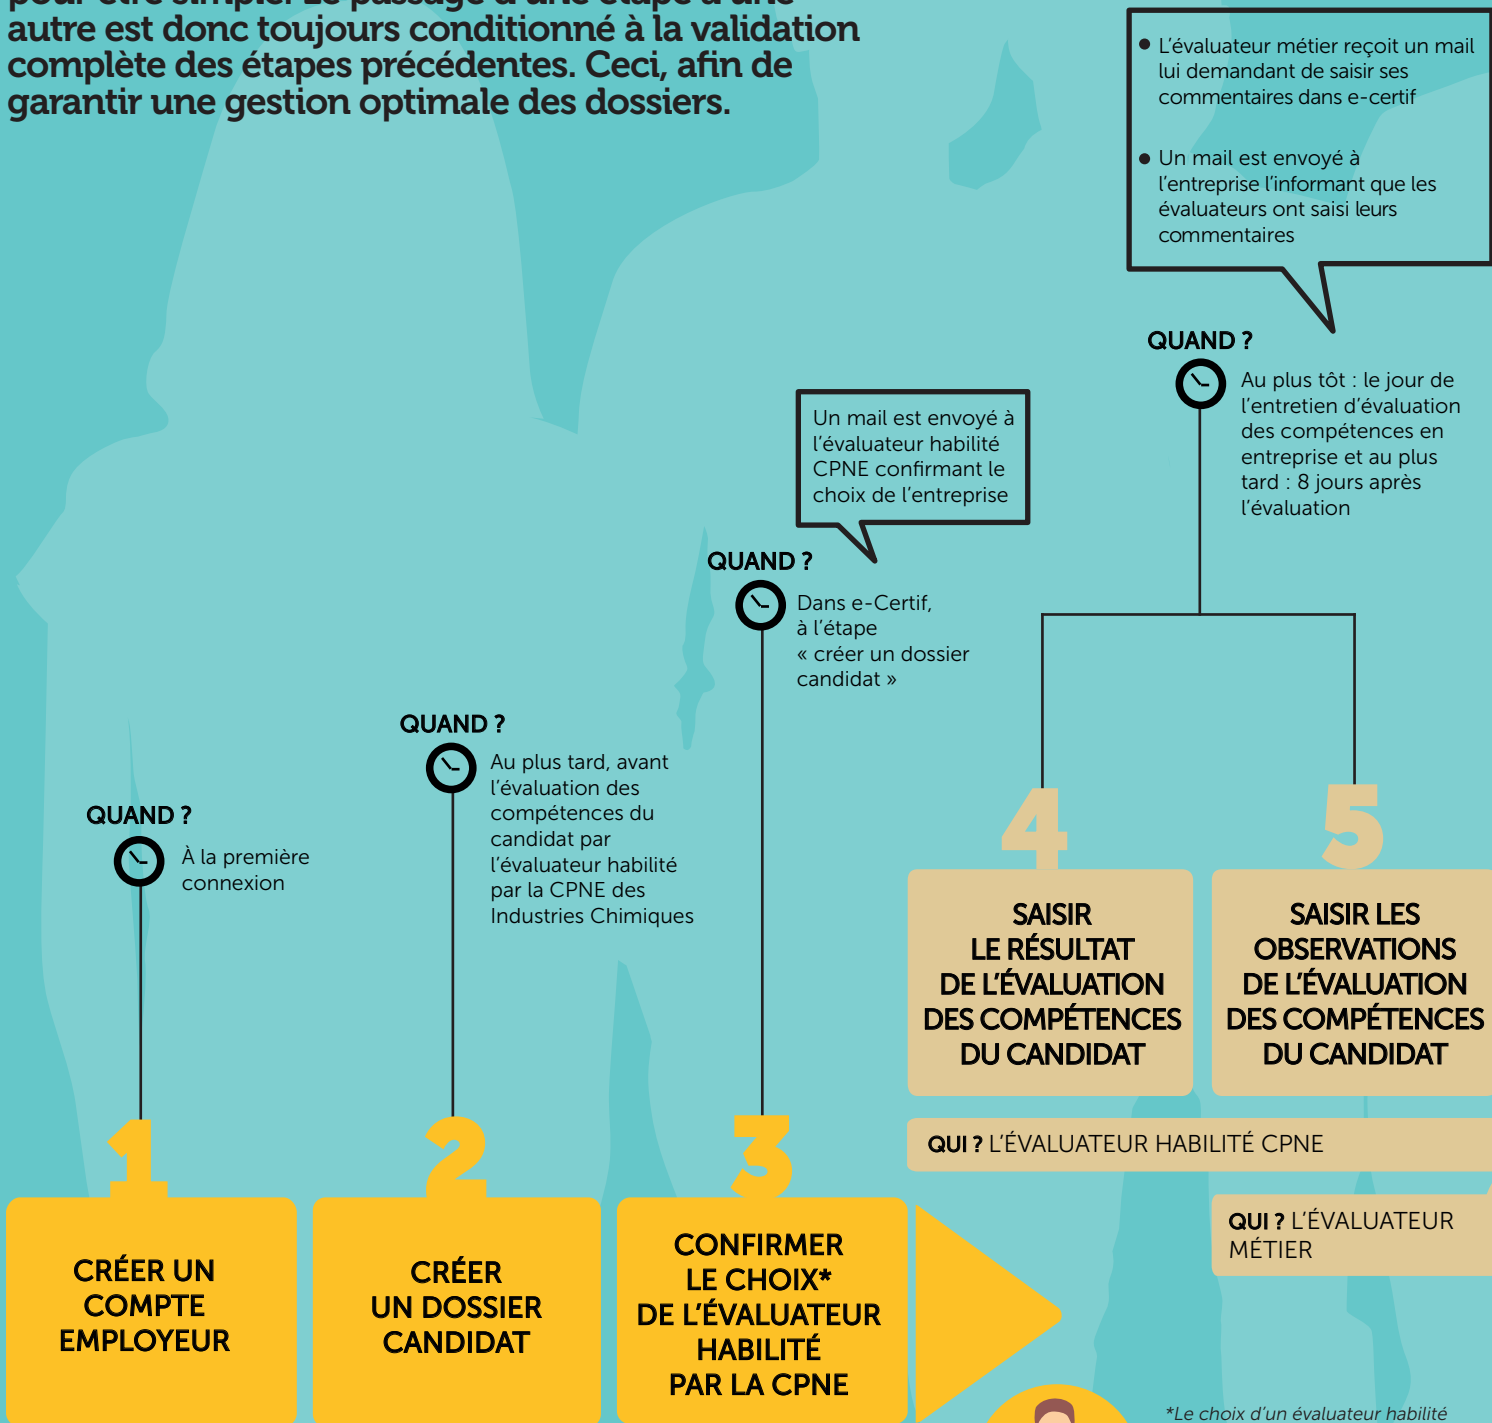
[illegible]
autre est donc toujours conditionné à la validation complète des étapes précédentes. Ceci, afin de garantir une gestion optimale des dossiers.

● L'évaluateur métier reçoit un mail lui demandant de saisir ses commentaires dans e-certif

● Un mail est envoyé à l'entreprise l'informant que les évaluateurs ont saisi leurs commentaires

QUAND ?
Au plus tôt : le jour de l'entretien d'évaluation des compétences en entreprise et au plus tard : 8 jours après l'évaluation

Un mail est envoyé à l'évaluateur habilité CPNE confirmant le choix de l'entreprise

QUAND ?
Dans e-Certif, à l'étape « créer un dossier candidat »

QUAND ?
Au plus tard, avant l'évaluation des compétences du candidat par l'évaluateur habilité par la CPNE des Industries Chimiques

QUAND ?
À la première connexion

4
SAISIR LE RÉSULTAT DE L'ÉVALUATION DES COMPÉTENCES DU CANDIDAT

5
SAISIR LES OBSERVATIONS DE L'ÉVALUATION DES COMPÉTENCES DU CANDIDAT

QUI ? L'ÉVALUATEUR HABILITÉ CPNE

QUI ? L'ÉVALUATEUR MÉTIER

1
CRÉER UN COMPTE EMPLOYEUR

2
CRÉER UN DOSSIER CANDIDAT

3
CONFIRMER LE CHOIX* DE L'ÉVALUATEUR HABILITÉ PAR LA CPNE

*Le choix d'un évaluateur habilité